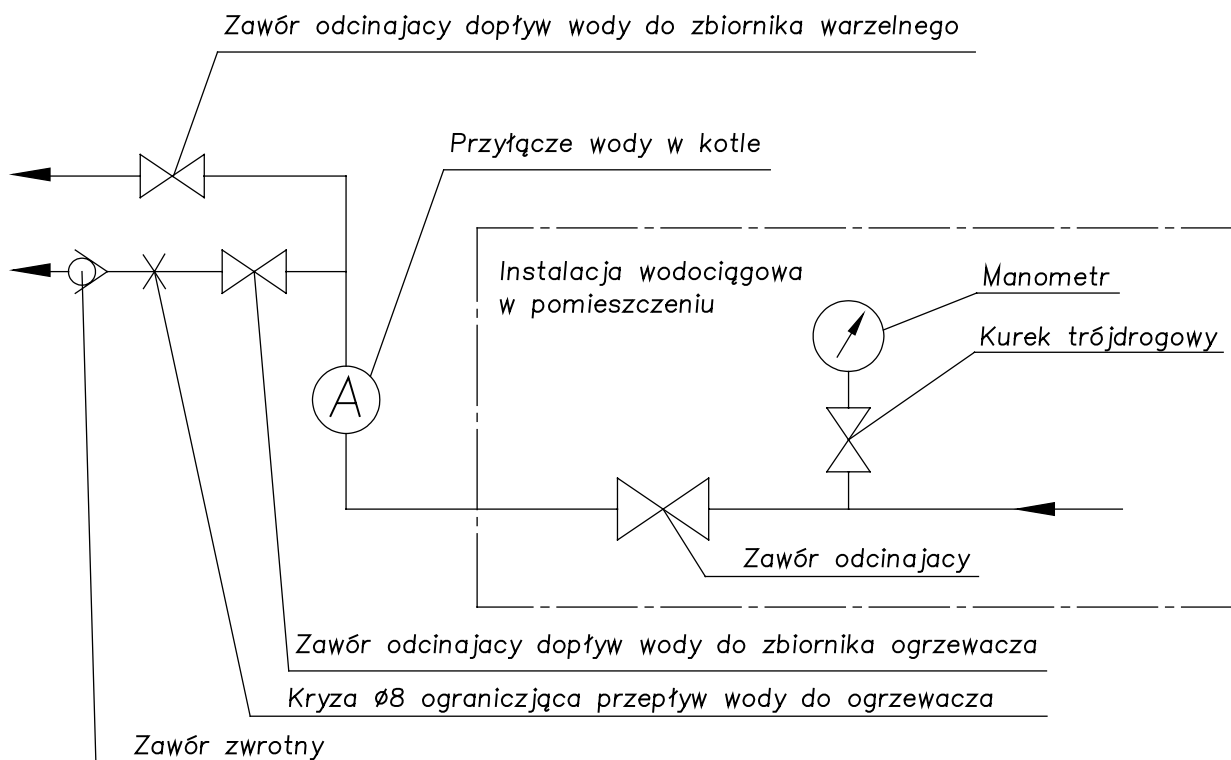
Zawór odcinajacy dopływ wody do zbiornika warzelnego

Przyłącze wody w kotle

Instalacja wodociągowa w pomieszczeniu

Manometr

Kurek trójdrogowy

A

Zawór odcinajacy

Zawór odcinajacy dopływ wody do zbiornika ogrzewacza

Kryza Ø8 ograniczjąca przepływ wody do ogrzewacza

Zawór zwrotny